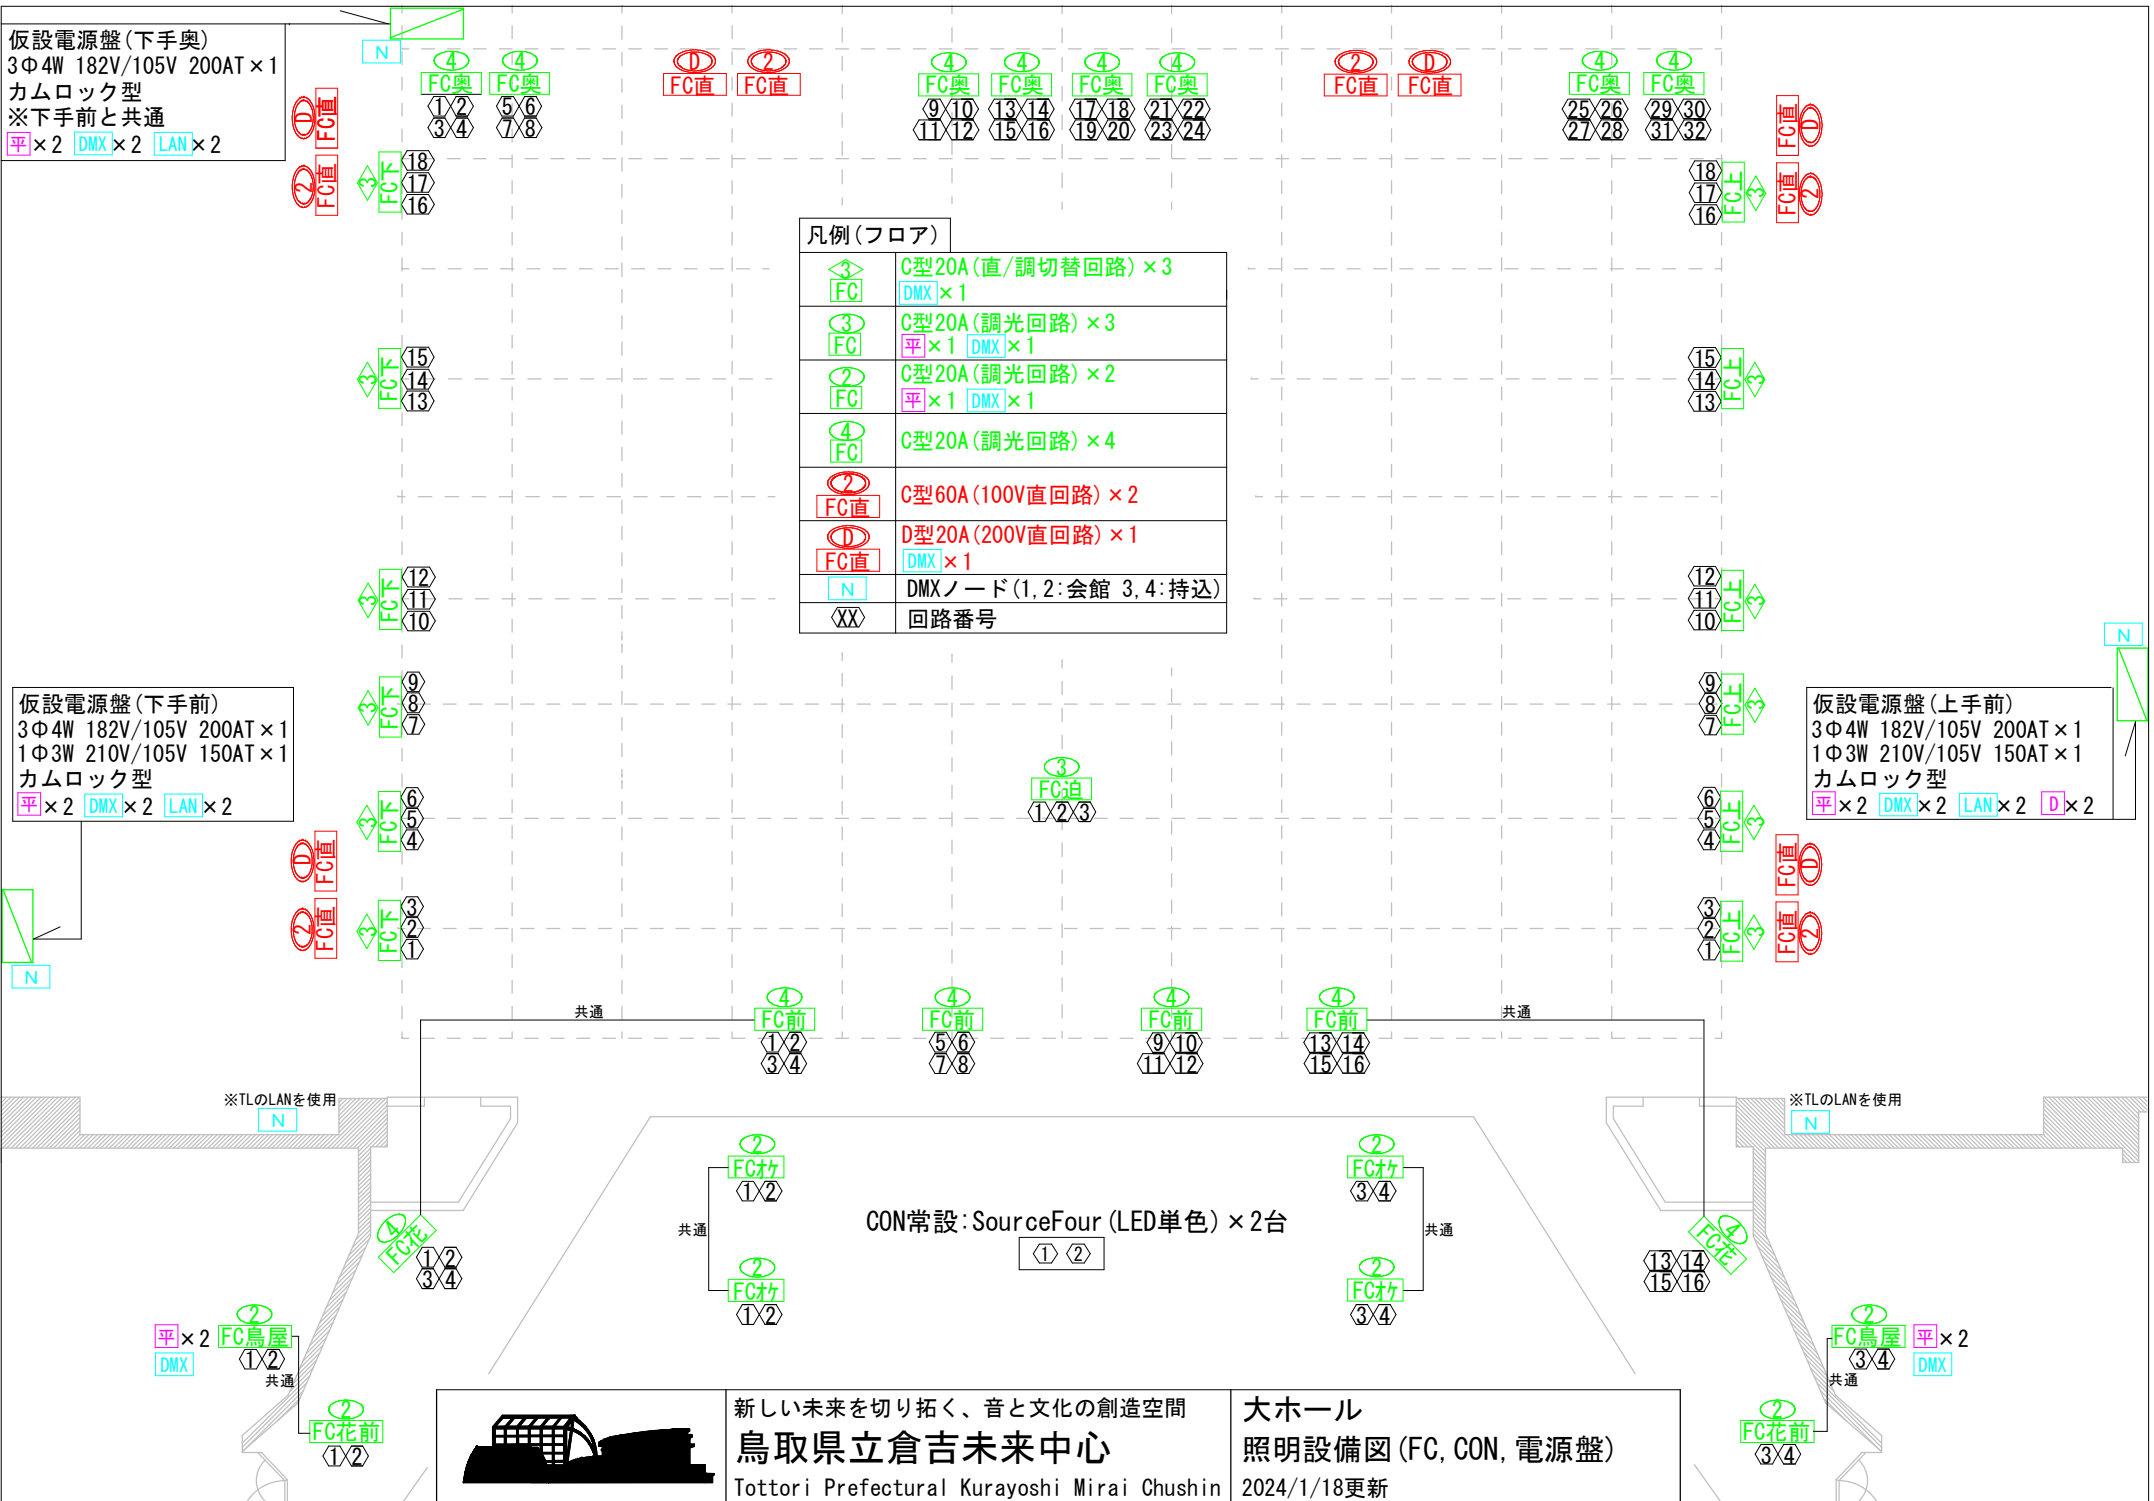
仮設電源盤(下手奥)
3Φ4W 182V/105V 200AT×1
カムロック型
※下手前と共通
平×2 DMX×2 LAN×2

N

4 FC奥 1 2 3 4
4 FC奥 5 6 7 8
D FC直
2 FC直
4 FC奥 9 10 11 12
4 FC奥 13 14 15 16
4 FC奥 17 18 19 20
4 FC奥 21 22 23 24
2 FC直
D FC直
4 FC奥 25 26 27 28
4 FC奥 29 30 31 32

D FC直
2 FC直
3 FC下 18 17 16
FC直 D
FC直 2
18 17 16 FC上 3

凡例(フロア)

| | |
|---|---|
| 3 FC | C型20A(直/調切替回路)×3 DMX×1 |
| 3 FC | C型20A(調光回路)×3 平×1 DMX×1 |
| 2 FC | C型20A(調光回路)×2 平×1 DMX×1 |
| 4 FC | C型20A(調光回路)×4 |
| 2 FC直 | C型60A(100V直回路)×2 |
| D FC直 | D型20A(200V直回路)×1 DMX×1 |
| N | DMXノード(1,2:会館 3,4:持込) |
| XX | 回路番号 |

3 FC下 15 14 13
15 14 13 FC上 3
3 FC下 12 11 10
12 11 10 FC上 3

N

仮設電源盤(下手前)
3Φ4W 182V/105V 200AT×1
1Φ3W 210V/105V 150AT×1
カムロック型
平×2 DMX×2 LAN×2

3 FC下 9 8 7
9 8 7 FC上 3

仮設電源盤(上手前)
3Φ4W 182V/105V 200AT×1
1Φ3W 210V/105V 150AT×1
カムロック型
平×2 DMX×2 LAN×2 D×2

3 FC迫 1 2 3

3 FC下 6 5 4
6 5 4 FC上 3
D FC直
2 FC直
3 FC下 3 2 1
FC直 D
FC直 2
3 2 1 FC上 3

N

共通
4 FC前 1 2 3 4
4 FC前 5 6 7 8
4 FC前 9 10 11 12
4 FC前 13 14 15 16
共通

※TLのLANを使用
N
※TLのLANを使用
N

2 FCオケ 1 2
共通
2 FCオケ 1 2
2 FCオケ 3 4
共通
2 FCオケ 3 4

CON常設:SourceFour(LED単色)×2台
1 2

4 FC花 1 2 3 4
4 FC花 13 14 15 16

平×2 DMX
2 FC鳥屋 1 2
共通
2 FC花前 1 2

2 FC鳥屋 3 4
平×2 DMX
共通
2 FC花前 3 4

新しい未来を切り拓く、音と文化の創造空間
鳥取県立倉吉未来中心
Tottori Prefectural Kurayoshi Mirai Chushin
大ホール
照明設備図(FC,CON,電源盤)
2024/1/18更新